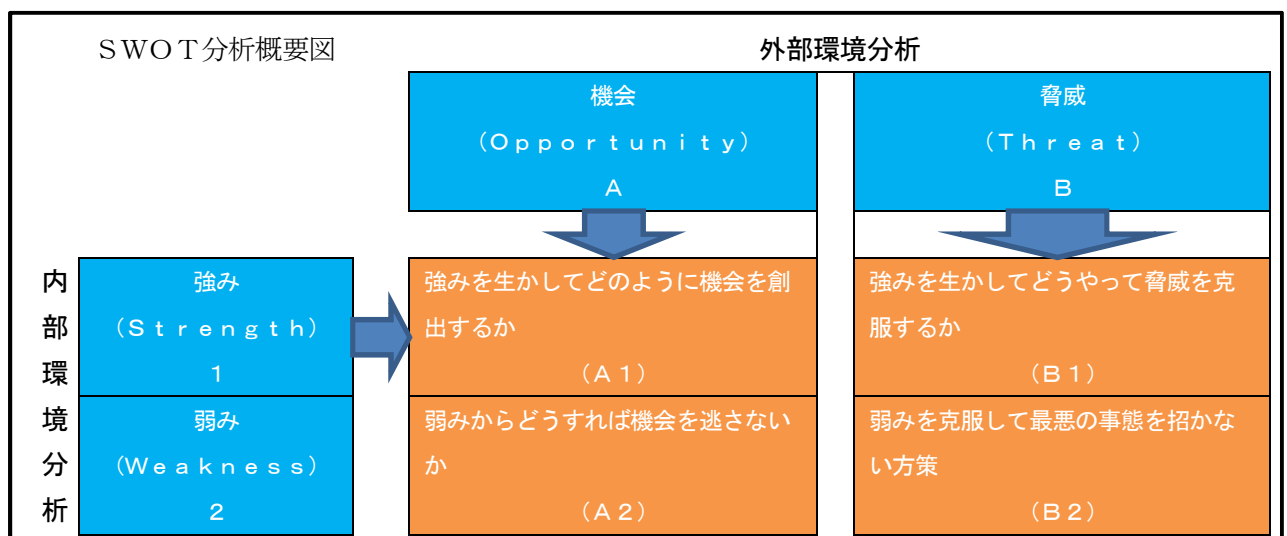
ＳＷＯＴ分析概要図

外部環境分析

機会
（Ｏｐｐｏｒｔｕｎｉｔｙ）
Ａ

脅威
（Ｔｈｒｅａｔ）
Ｂ

内部環境分析

強み
（Ｓｔｒｅｎｇｔｈ）
１

強みを生かしてどのように機会を創出するか
（Ａ１）

強みを生かしてどうやって脅威を克服するか
（Ｂ１）

弱み
（Ｗｅａｋｎｅｓｓ）
２

弱みからどうすれば機会を逃さないか
（Ａ２）

弱みを克服して最悪の事態を招かない方策
（Ｂ２）